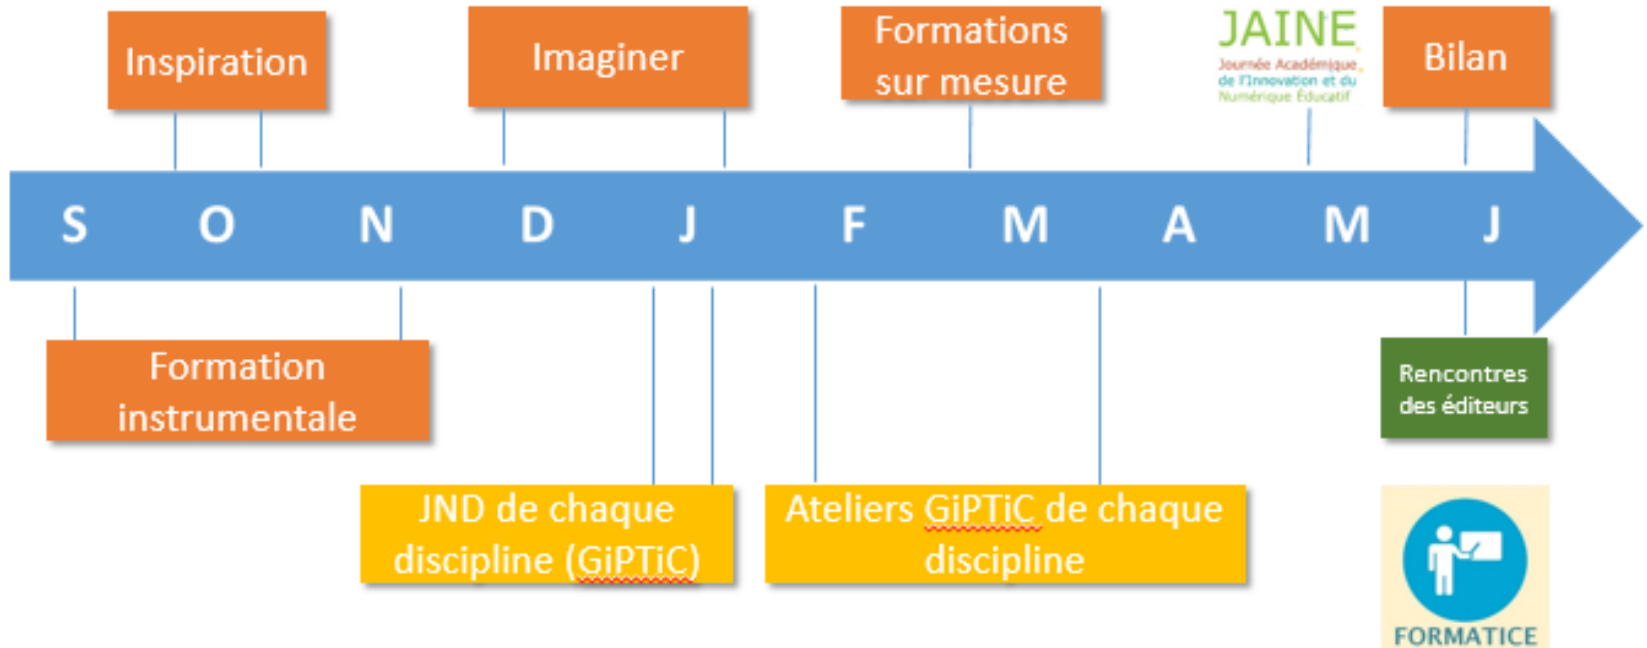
Inspiration

Imaginer

Formations sur mesure

JAINE
Journée Académique de l'Innovation et du Numérique Éducatif

Bilan

S O N D J F M A M J

Formation instrumentale

JND de chaque discipline (GiPTiC)

Ateliers GiPTiC de chaque discipline

Rencontres des éditeurs

FORMATICE